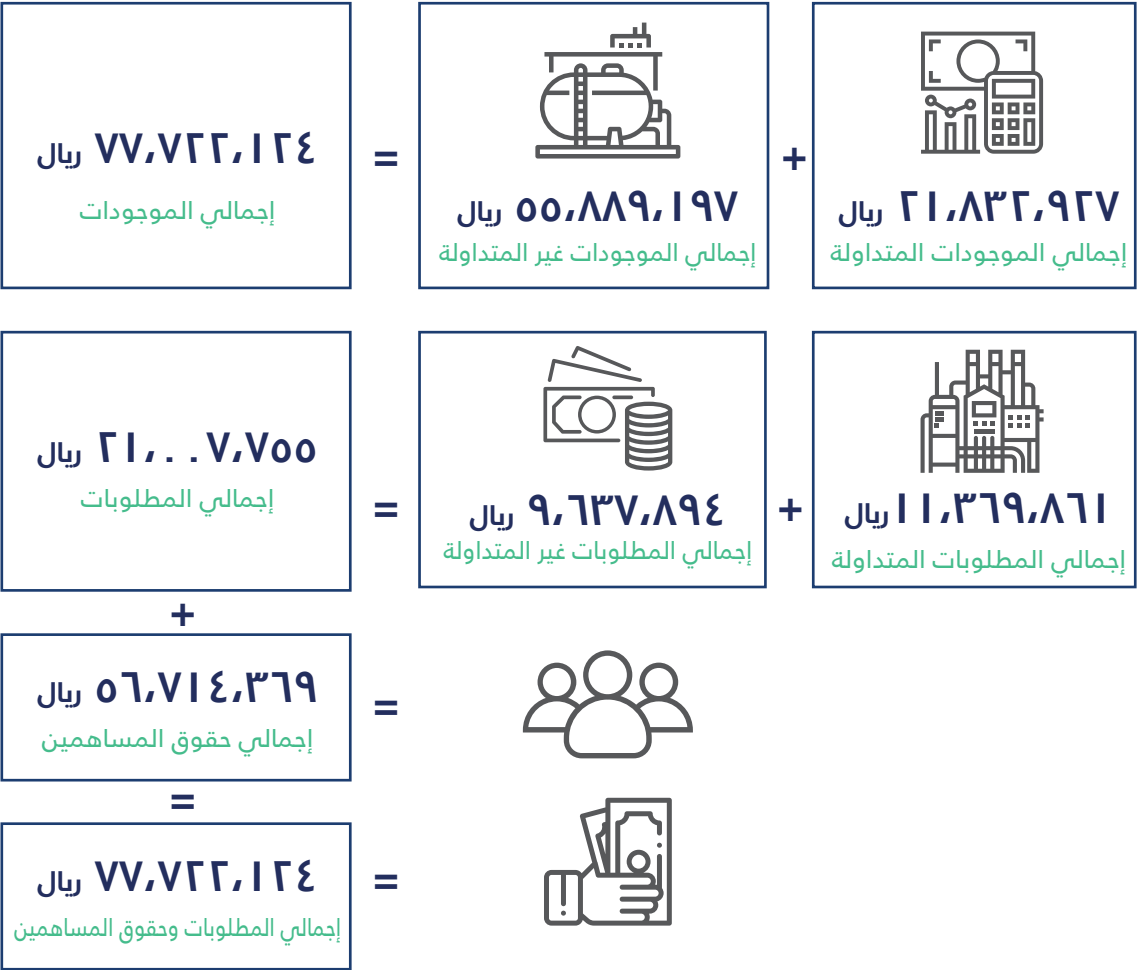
٢١,٨٣٢,٩٢٧ ريال
إجمالي الموجودات المتداولة

+

٥٥,٨٨٩,١٩٧ ريال
إجمالي الموجودات غير المتداولة

=

٧٧,٧٢٢,١٢٤ ريال
إجمالي الموجودات

١١,٣٦٩,٨٦١ ريال
إجمالي المطلوبات المتداولة

+

٩,٦٣٧,٨٩٤ ريال
إجمالي المطلوبات غير المتداولة

=

٢١,٠٠٧,٧٥٥ ريال
إجمالي المطلوبات

+

٥٦,٧١٤,٣٦٩ ريال
إجمالي حقوق المساهمين

=

=

٧٧,٧٢٢,١٢٤ ريال
إجمالي المطلوبات وحقوق المساهمين

=